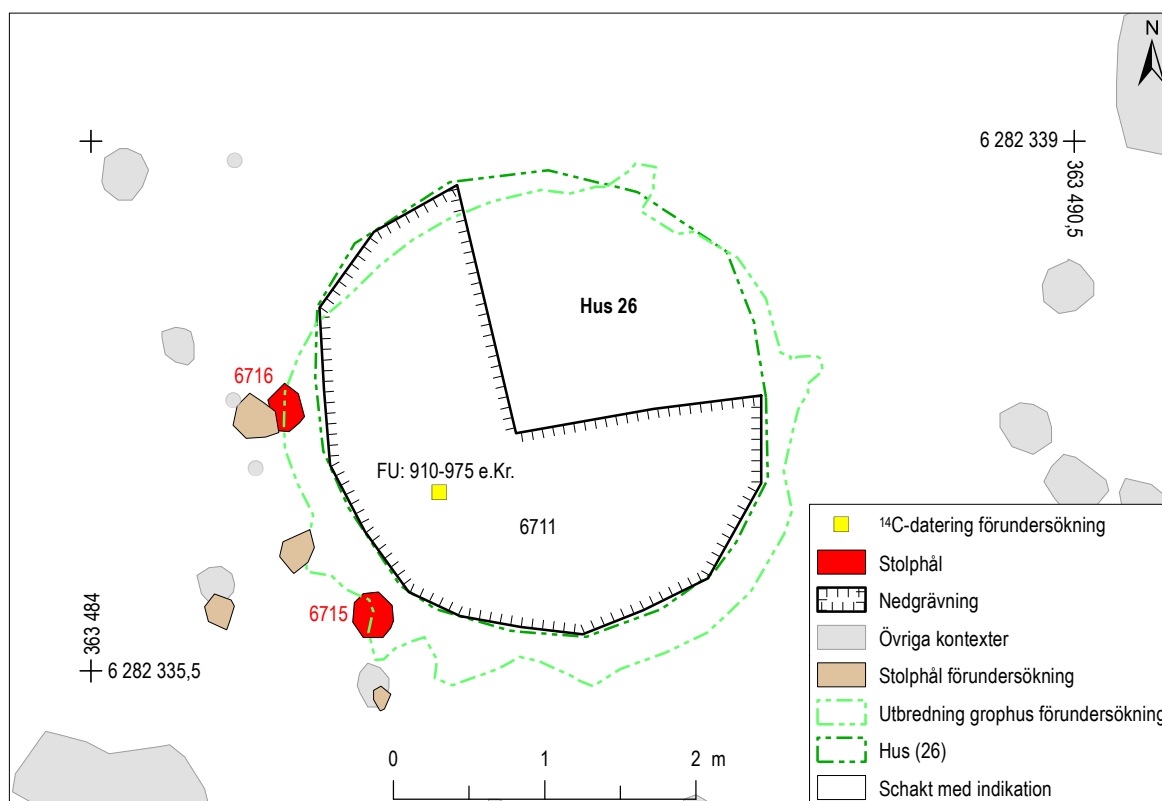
N

6 282 339

363 490,5

Hus 26

6716

FU: 910-975 e.Kr.

6711

6715

363 484

6 282 335,5

0 1 2 m

$^{14}$C-datering förundersökning

Stolphål

Nedgrävning

Övriga kontexter

Stolphål förundersökning

Utbredning grophus förundersökning

Hus (26)

Schakt med indikation